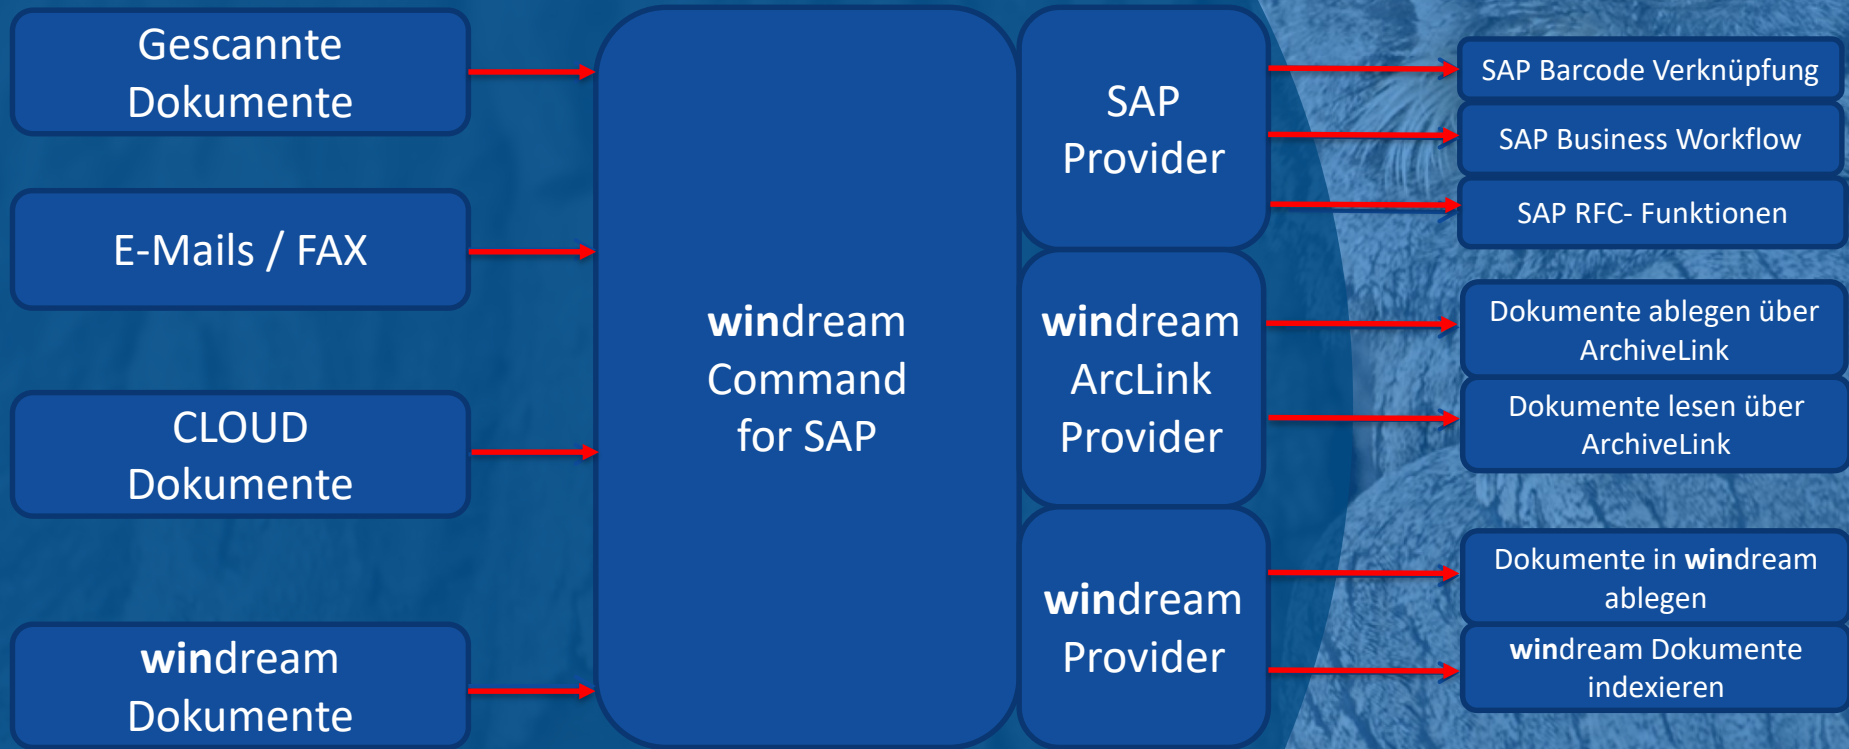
Gescannte Dokumente

E-Mails / FAX

CLOUD Dokumente

windream Dokumente

windream Command for SAP

SAP Provider

windream ArcLink Provider

windream Provider

SAP Barcode Verknüpfung

SAP Business Workflow

SAP RFC- Funktionen

Dokumente ablegen über ArchiveLink

Dokumente lesen über ArchiveLink

Dokumente in windream ablegen

windream Dokumente indexieren